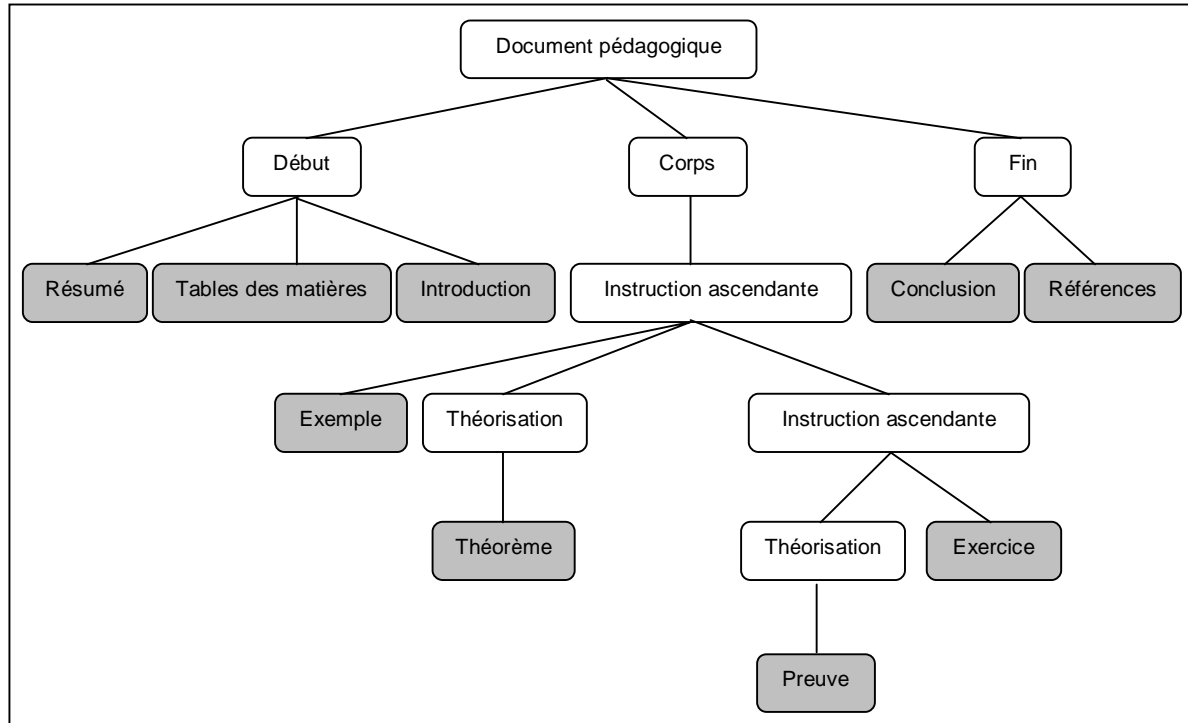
Document pédagogique

Début

Corps

Fin

Résumé

Tables des matières

Introduction

Instruction ascendante

Conclusion

Références

Exemple

Théorisation

Instruction ascendante

Théorème

Théorisation

Exercice

Preuve